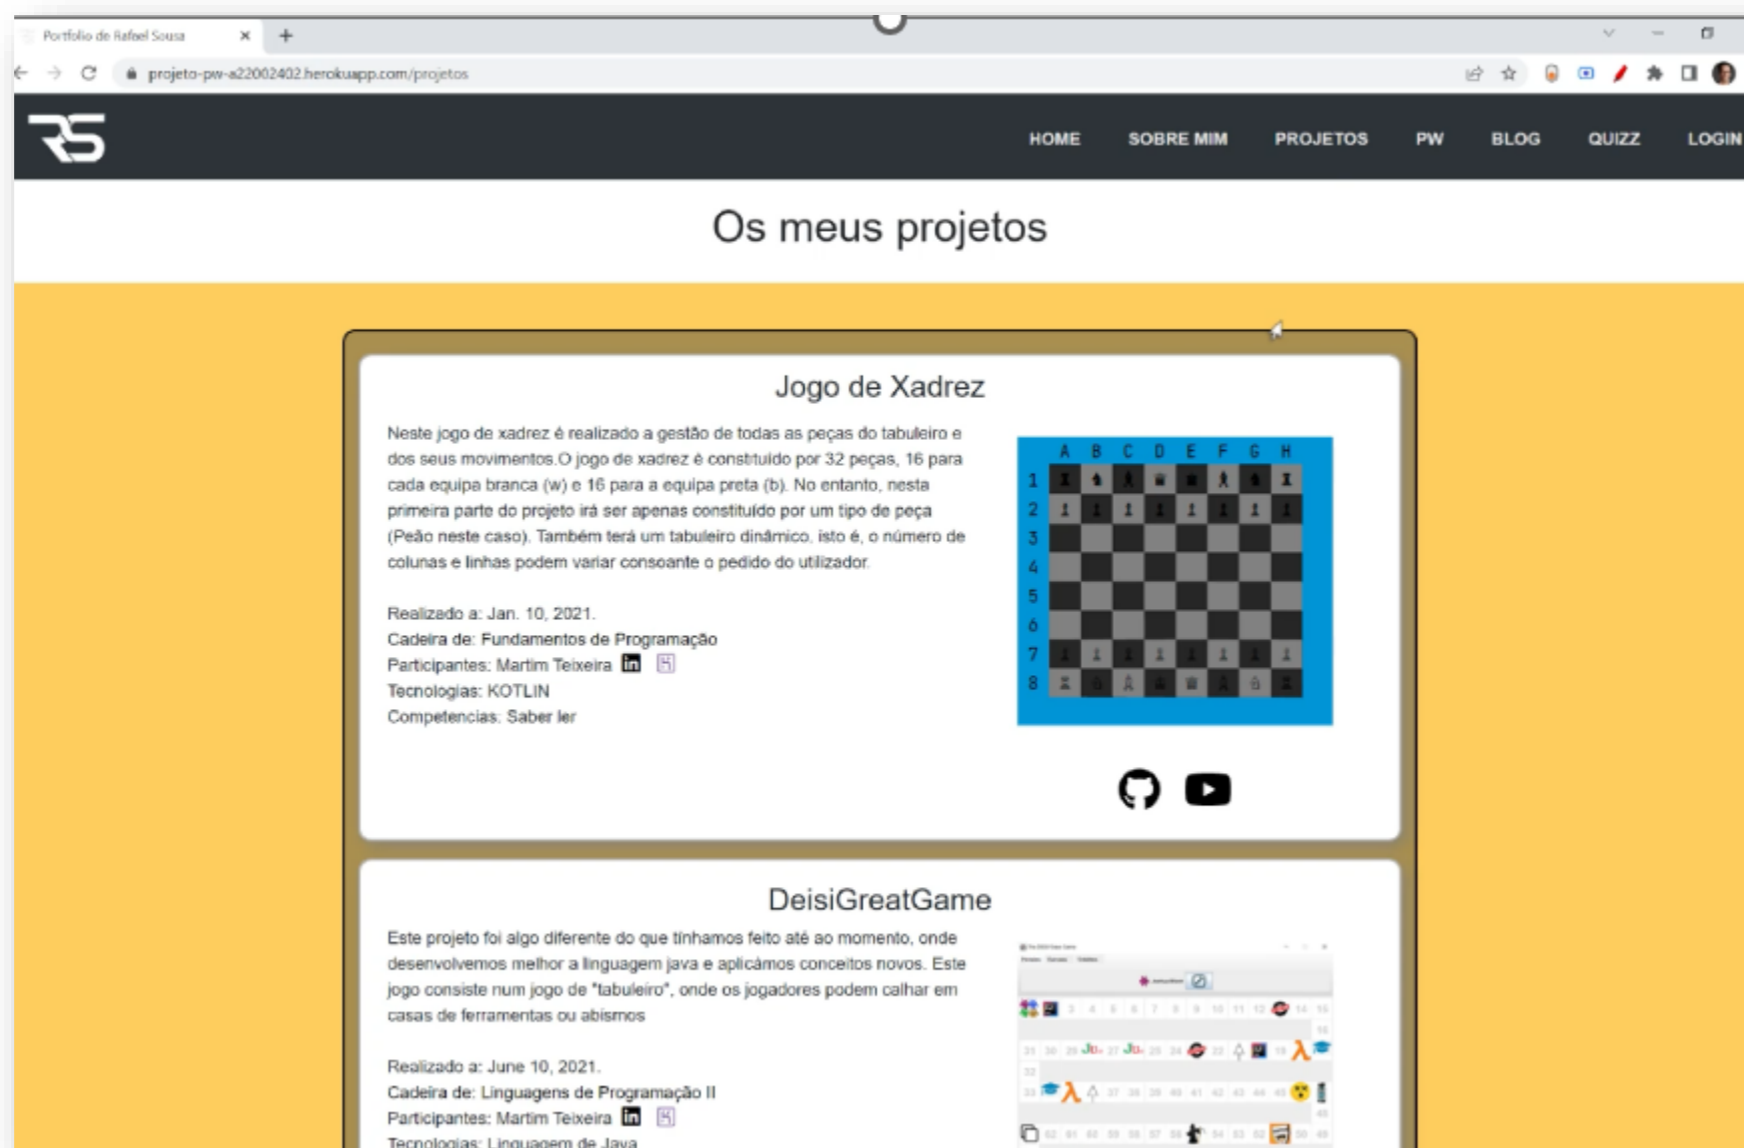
Portfolio de Rafael Sousa

projeto-pw-a22002402.herokuapp.com/projetos

HOME SOBRE MIM PROJETOS PW BLOG QUIZZ LOGIN

Os meus projetos

Jogo de Xadrez

Neste jogo de xadrez é realizado a gestão de todas as peças do tabuleiro e dos seus movimentos.O jogo de xadrez é constituído por 32 peças, 16 para cada equipa branca (w) e 16 para a equipa preta (b). No entanto, nesta primeira parte do projeto irá ser apenas constituído por um tipo de peça (Peão neste caso). Também terá um tabuleiro dinâmico, isto é, o número de colunas e linhas podem variar consoante o pedido do utilizador.

Realizado a: Jan. 10, 2021.
Cadeira de: Fundamentos de Programação
Participantes: Martim Teixeira
Tecnologias: KOTLIN
Competencias: Saber ler

A B C D E F G H
1 2 3 4 5 6 7 8

DeisiGreatGame

Este projeto foi algo diferente do que tínhamos feito até ao momento, onde desenvolvemos melhor a linguagem java e aplicámos conceitos novos. Este jogo consiste num jogo de "tabuleiro", onde os jogadores podem calhar em casas de ferramentas ou abismos

Realizado a: June 10, 2021.
Cadeira de: Linguagens de Programação II
Participantes: Martim Teixeira
Tecnologias: Linguagem de Java